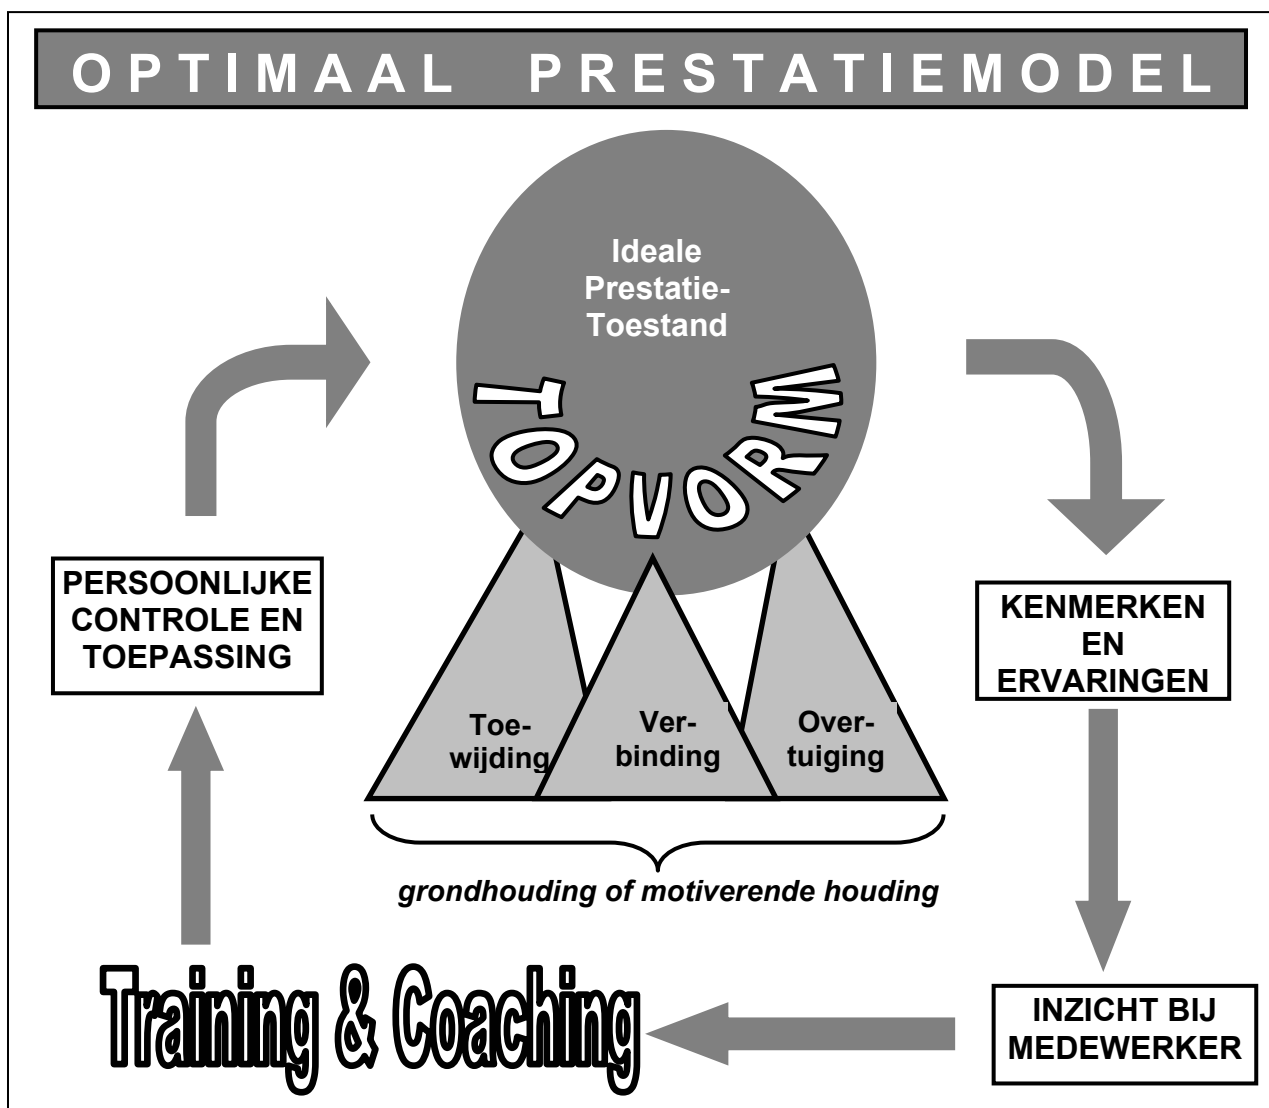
OPTIMAAL PRESTATIEMODEL

Ideale Prestatie-Toestand

TOPVORM

Toe-wijding

Ver-binding

Over-tuiging

grondhouding of motiverende houding

PERSOONLIJKE CONTROLE EN TOEPASSING

KENMERKEN EN ERVARINGEN

INZICHT BIJ MEDEWERKER

Training & Coaching